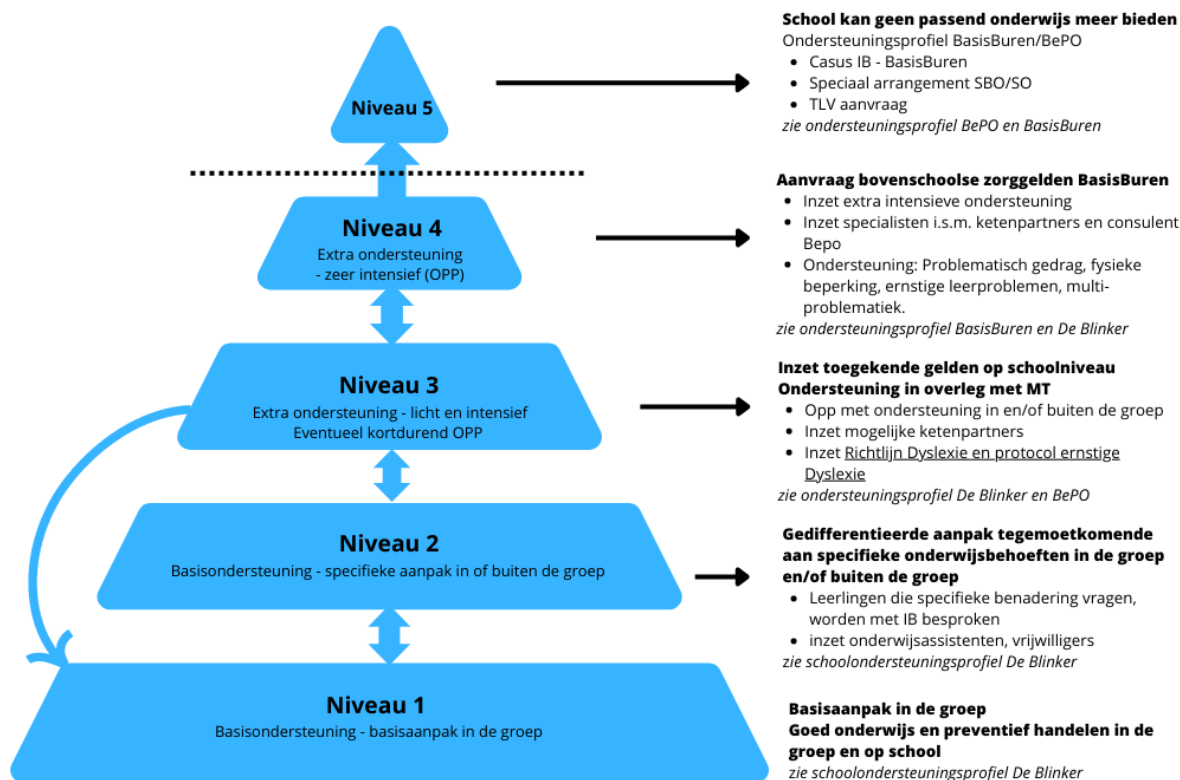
Niveau 5

School kan geen passend onderwijs meer bieden
Ondersteuningsprofiel BasisBuren/BePO
- Casus IB - BasisBuren
- Speciaal arrangement SBO/SO
- TLV aanvraag
zie ondersteuningsprofiel BePO en BasisBuren

Niveau 4
Extra ondersteuning - zeer intensief (OPP)

Aanvraag bovenschoolse zorggelden BasisBuren
- Inzet extra intensieve ondersteuning
- Inzet specialisten i.s.m. ketenpartners en consulent Bepo
- Ondersteuning: Problematisch gedrag, fysieke beperking, ernstige leerproblemen, multi-problematiek.
zie ondersteuningsprofiel BasisBuren en De Blinker

Niveau 3
Extra ondersteuning - licht en intensief
Eventueel kortdurend OPP

Inzet toegekende gelden op schoolniveau
Ondersteuning in overleg met MT
- Opp met ondersteuning in en/of buiten de groep
- Inzet mogelijke ketenpartners
- Inzet Richtlijn Dyslexie en protocol ernstige Dyslexie
zie ondersteuningsprofiel De Blinker en BePO

Niveau 2
Basisondersteuning - specifieke aanpak in of buiten de groep

Gedifferentieerde aanpak tegemoetkomende aan specifieke onderwijsbehoeften in de groep en/of buiten de groep
- Leerlingen die specifieke benadering vragen, worden met IB besproken
- inzet onderwijsassistenten, vrijwilligers
zie schoolondersteuningsprofiel De Blinker

Niveau 1
Basisondersteuning - basisaanpak in de groep

Basisaanpak in de groep
Goed onderwijs en preventief handelen in de groep en op school
zie schoolondersteuningsprofiel De Blinker